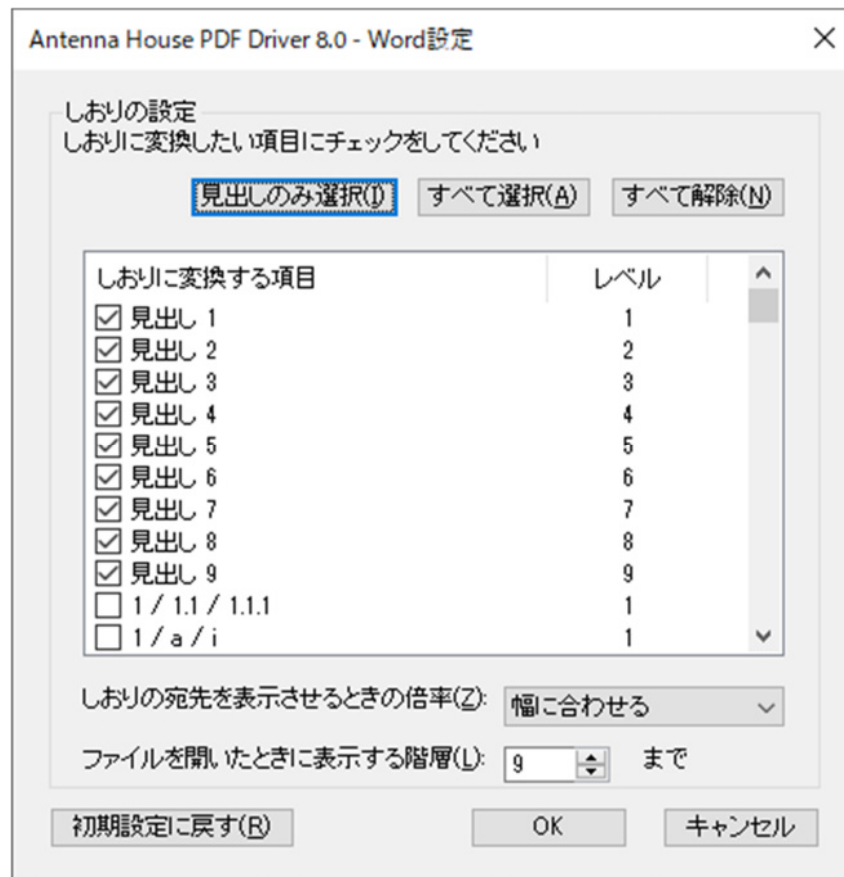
Antenna House PDF Driver 8.0 - Word設定

×

しおりの設定
しおりに変換したい項目にチェックをしてください

見出しのみ選択(I) すべて選択(A) すべて解除(N)

| しおりに変換する項目 | レベル |
|---|---|
| ☑ 見出し 1 | 1 |
| ☑ 見出し 2 | 2 |
| ☑ 見出し 3 | 3 |
| ☑ 見出し 4 | 4 |
| ☑ 見出し 5 | 5 |
| ☑ 見出し 6 | 6 |
| ☑ 見出し 7 | 7 |
| ☑ 見出し 8 | 8 |
| ☑ 見出し 9 | 9 |
| ☐ 1 / 1.1 / 1.1.1 | 1 |
| ☐ 1 / a / i | 1 |

しおりの宛先を表示させるときの倍率(Z): 幅に合わせる

ファイルを開いたときに表示する階層(L): 9 まで

初期設定に戻す(R) OK キャンセル